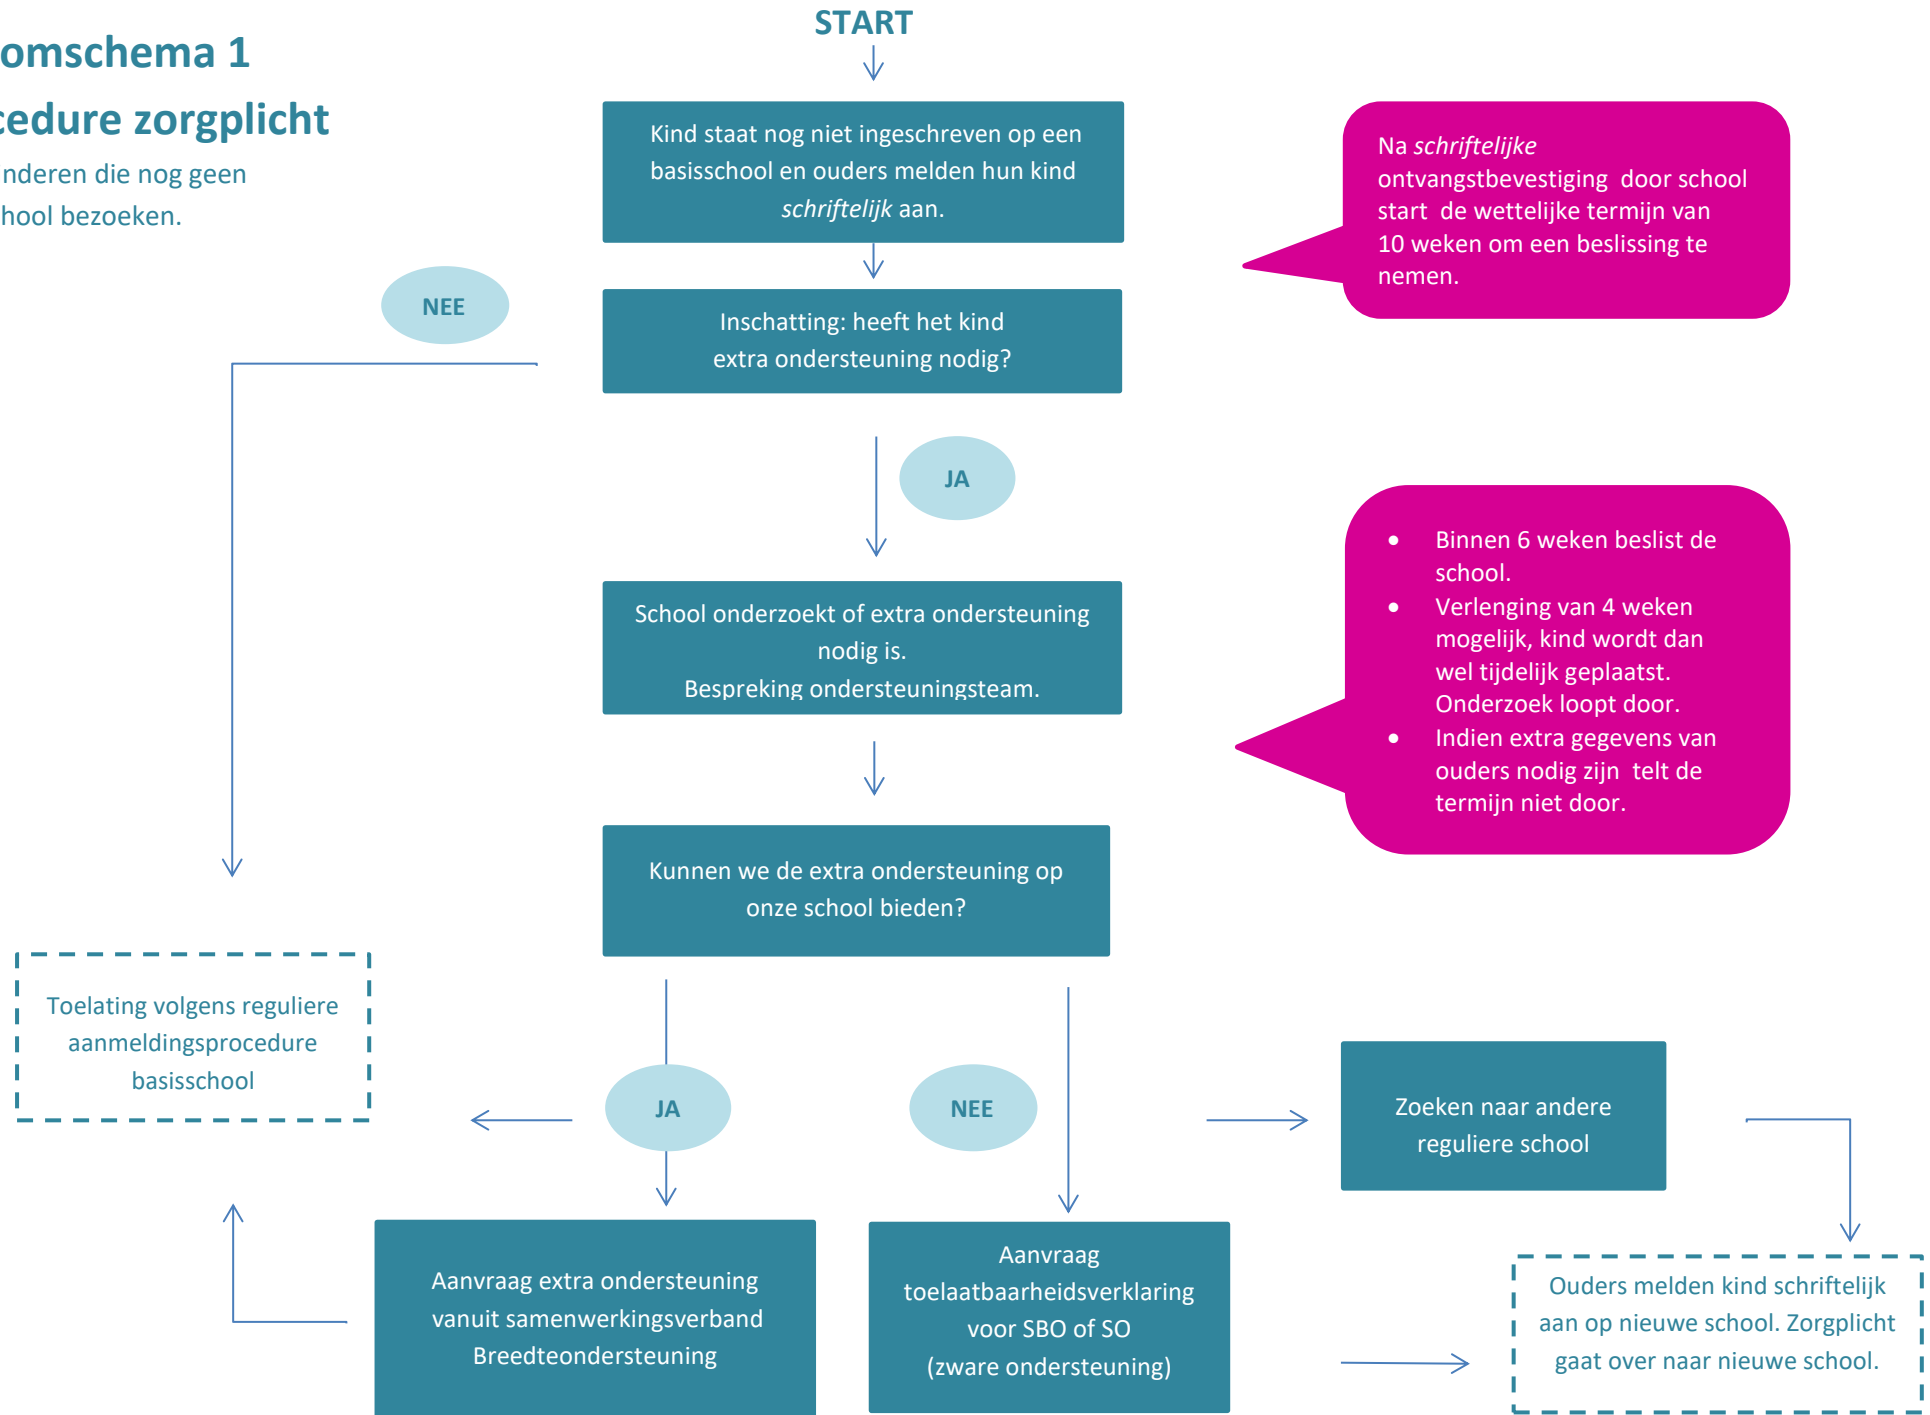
omschema 1

cedure zorgplicht

nderen die nog geen hool bezoeken.

START

Kind staat nog niet ingeschreven op een basisschool en ouders melden hun kind *schriftelijk* aan.

Na *schriftelijke* ontvangstbevestiging door school start de wettelijke termijn van 10 weken om een beslissing te nemen.

NEE

Inschatting: heeft het kind extra ondersteuning nodig?

JA

School onderzoekt of extra ondersteuning nodig is. Bespreking ondersteuningsteam.

- Binnen 6 weken beslist de school.
- Verlenging van 4 weken mogelijk, kind wordt dan wel tijdelijk geplaatst. Onderzoek loopt door.
- Indien extra gegevens van ouders nodig zijn telt de termijn niet door.

Kunnen we de extra ondersteuning op onze school bieden?

Toelating volgens reguliere aanmeldingsprocedure basisschool

JA

NEE

Zoeken naar andere reguliere school

Aanvraag extra ondersteuning vanuit samenwerkingsverband Breedteondersteuning

Aanvraag toelaatbaarheidsverklaring voor SBO of SO (zware ondersteuning)

Ouders melden kind schriftelijk aan op nieuwe school. Zorgplicht gaat over naar nieuwe school.